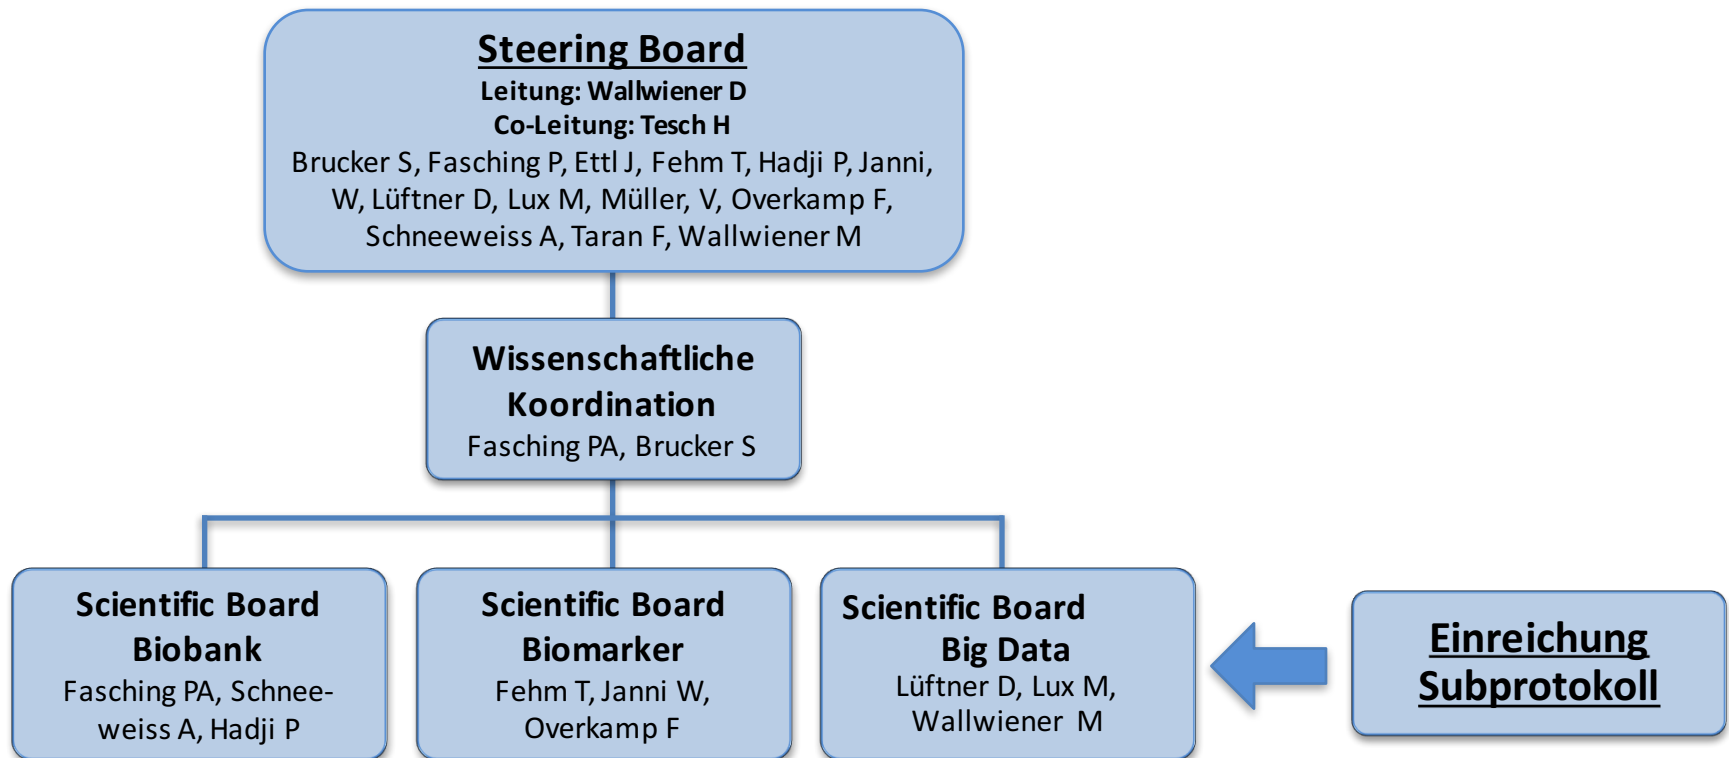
Steering Board
Leitung: Wallwiener D
Co-Leitung: Tesch H
Brucker S, Fasching P, Ettl J, Fehm T, Hadji P, Janni, W, Lüftner D, Lux M, Müller, V, Overkamp F, Schneeweiss A, Taran F, Wallwiener M

Wissenschaftliche Koordination
Fasching PA, Brucker S

Scientific Board Biobank
Fasching PA, Schneeweiss A, Hadji P

Scientific Board Biomarker
Fehm T, Janni W, Overkamp F

Scientific Board Big Data
Lüftner D, Lux M, Wallwiener M

Einreichung Subprotokoll